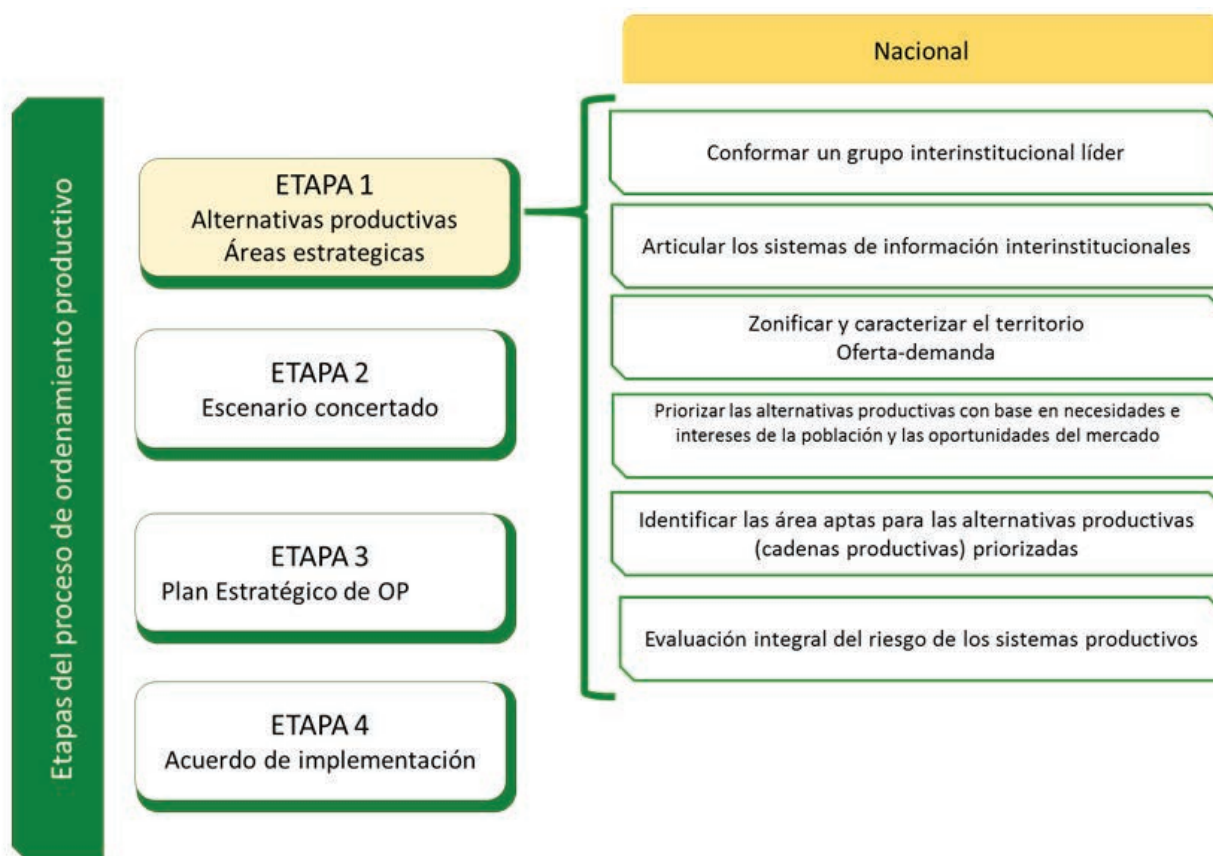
Etapas del proceso de ordenamiento productivo

ETAPA 1
Alternativas productivas
Áreas estrategicas

ETAPA 2
Escenario concertado

ETAPA 3
Plan Estratégico de OP

ETAPA 4
Acuerdo de implementación

Nacional

Conformar un grupo interinstitucional líder

Articular los sistemas de información interinstitucionales

Zonificar y caracterizar el territorio
Oferta-demanda

Priorizar las alternativas productivas con base en necesidades e intereses de la población y las oportunidades del mercado

Identificar las área aptas para las alternativas productivas (cadenas productivas) priorizadas

Evaluación integral del riesgo de los sistemas productivos